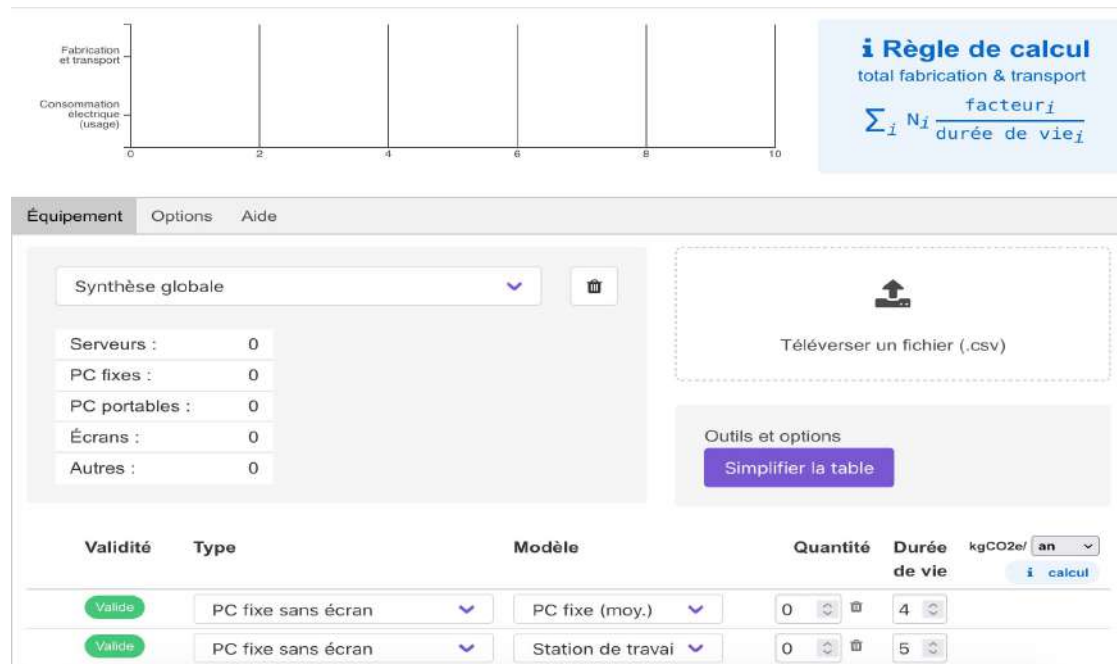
Fabrication et transport

Consommation électrique (usage)

0 2 4 6 8 10

i Règle de calcul
total fabrication & transport
$\sum_i N_i \frac{facteur_i}{durée\ de\ vie_i}$

Équipement Options Aide

Synthèse globale

| Serveurs : | 0 |
|---|---|
| PC fixes : | 0 |
| PC portables : | 0 |
| Écrans : | 0 |
| Autres : | 0 |

Téléverser un fichier (.csv)

Outils et options
Simplifier la table

| Validité | Type | Modèle | Quantité | Durée de vie | kgCO2e/ an i calcul |
|---|---|---|---|---|---|
| Valide | PC fixe sans écran | PC fixe (moy.) | 0 | 4 | |
| Valide | PC fixe sans écran | Station de travai | 0 | 5 | |